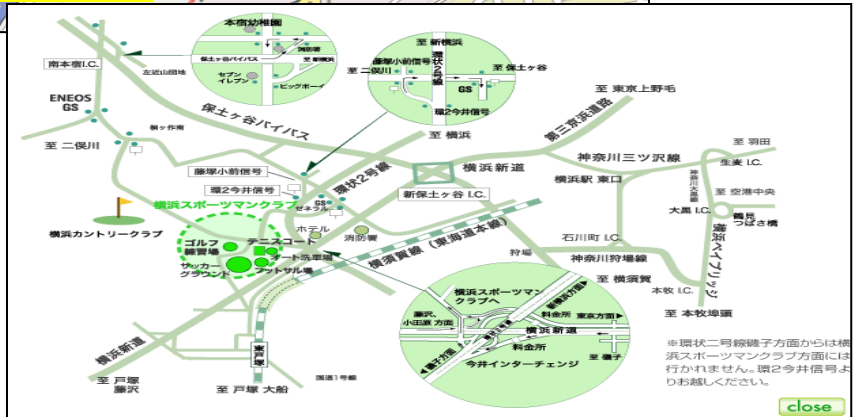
本宿幼稚園
消防署
保土ヶ谷バイパス
至 新横浜
セブンイレブン
ビッグボーイ
南本宿I.C.
左近山団地
至 新横浜
藤塚小前信号
至 二俣川
環状2号線
至 保土ヶ谷
GS
環2今井信号
至 横浜
至 東京上野毛
ENEOS GS
保土ヶ谷バイパス
第三京浜道路
横ヶ作南
至 二俣川
至 羽田
神奈川三ツ沢線
生麦 I.C.
横浜新道
藤塚小前信号
環2今井信号
新保土ヶ谷 I.C.
横浜駅 東口
至 空港中央
環状2号線
横浜スポーツマンクラブ
GS
ゼネラル
大黒 I.C.
鶴見つばさ橋
ホテル
横浜カントリークラブ
ゴルフ練習場
テニスコート
消防署
石川町 I.C.
オート洗車場
サッカーグラウンド
フットサル場
横須賀線（東海道本線）
狩場
神奈川狩場線
横浜ベイブリッジ
至 横須賀
横浜スポーツマンクラブ方面
本牧 I.C.
藤沢、小田原 方面
東京方面
至 本牧埠頭
料金所
横浜新道
料金所
至 磯子
横浜新道
今井インターチェンジ
※環状二号線磯子方面からは横浜スポーツマンクラブ方面には行かれません。環2今井信号よりお越しください。
至 戸塚 藤沢
至 戸塚 大船
国道1号線
close